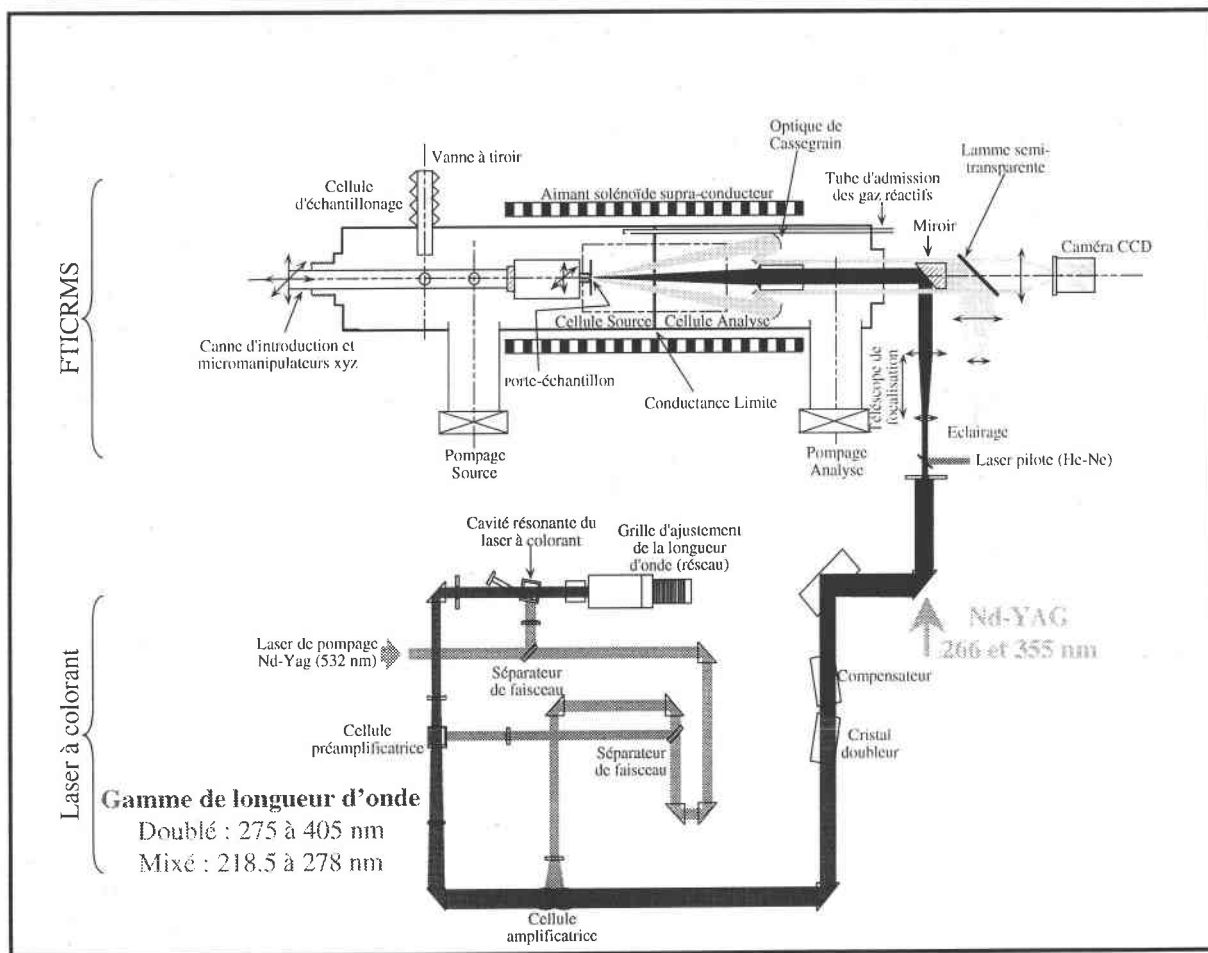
FTICRMS

Vanne à tiroir

Cellule d'échantillonage

Optique de Cassegrain

Lamme semi-transparente

Aimant solénoïde supra-conducteur

Tube d'admission des gaz réactifs

Miroir

Caméra CCD

Canne d'introduction et micromanipulateurs xyz

Cellule Source

Cellule Analyse

porte-échantillon

Conductance Limite

Télescope de focalisation

Eclairage

Pompage Source

Pompage Analyse

Laser pilote (He-Ne)

Laser à colorant

Cavité résonante du laser à colorant

Grille d'ajustement de la longueur d'onde (réseau)

Laser de pompage Nd-Yag (532 nm)

Séparateur de faisceau

Nd-YAG 266 et 355 nm

Compensateur

Cellule préamplificatrice

Séparateur de faisceau

Cristal doubleur

Gamme de longueur d'onde
Doublé : 275 à 405 nm
Mixé : 218.5 à 278 nm

Cellule amplificatrice